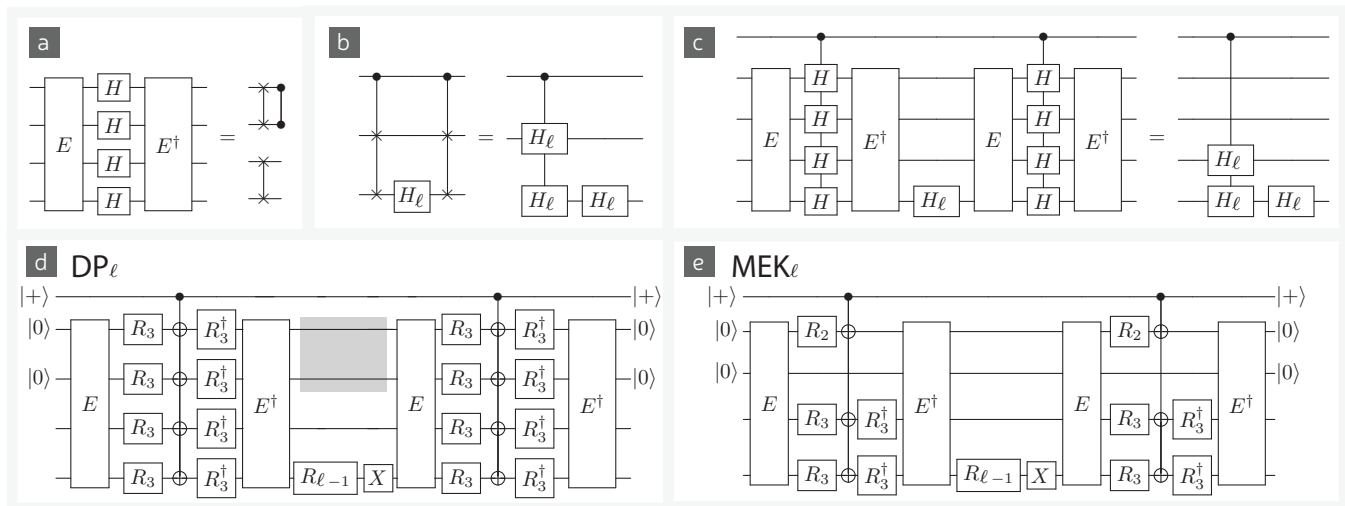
a

$E$ $H$ $H$ $H$ $H$ $E^\dagger$ =

b

$H_\ell$ = $H_\ell$ $H_\ell$ $H_\ell$

c

$E$ $H$ $H$ $H$ $H$ $E^\dagger$ $H_\ell$ $E$ $H$ $H$ $H$ $H$ $E^\dagger$ = $H_\ell$ $H_\ell$ $H_\ell$

d DP$_\ell$

$|+\rangle$ $|0\rangle$ $|0\rangle$ $E$ $R_3$ $R_3$ $R_3$ $R_3$ $R_3^\dagger$ $R_3^\dagger$ $R_3^\dagger$ $R_3^\dagger$ $E^\dagger$ $R_{\ell-1}$ $X$ $E$ $R_3$ $R_3$ $R_3$ $R_3$ $R_3^\dagger$ $R_3^\dagger$ $R_3^\dagger$ $R_3^\dagger$ $E^\dagger$ $|+\rangle$ $|0\rangle$ $|0\rangle$

e MEK$_\ell$

$|+\rangle$ $|0\rangle$ $|0\rangle$ $E$ $R_2$ $R_3$ $R_3$ $R_3^\dagger$ $R_3^\dagger$ $E^\dagger$ $R_{\ell-1}$ $X$ $E$ $R_2$ $R_3$ $R_3$ $R_3^\dagger$ $R_3^\dagger$ $E^\dagger$ $|+\rangle$ $|0\rangle$ $|0\rangle$